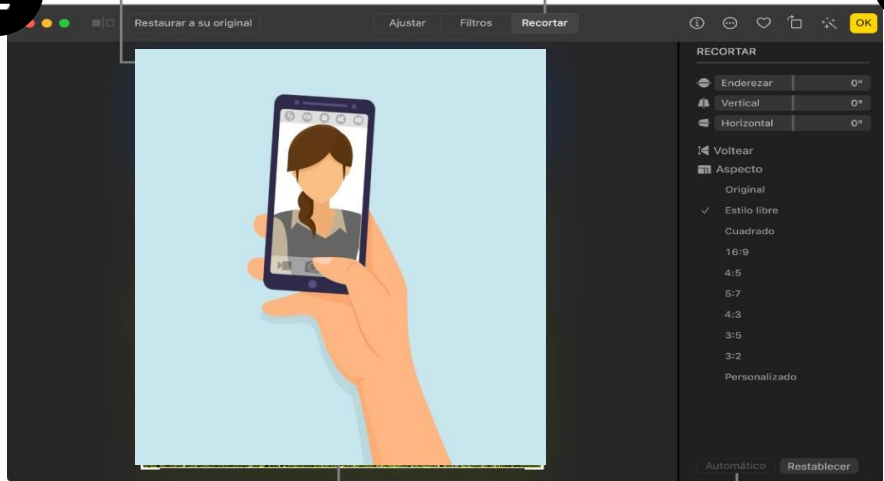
Restaurar a su original

Ajustar Filtros Recortar

OK

RECORTAR

Enderezar 0°

Vertical 0°

Horizontal 0°

Voltear

Aspecto

Original

✓ Estilo libre

Cuadrado

16:9

4:5

5:7

4:3

3:5

3:2

Personalizado

Automático Restablecer